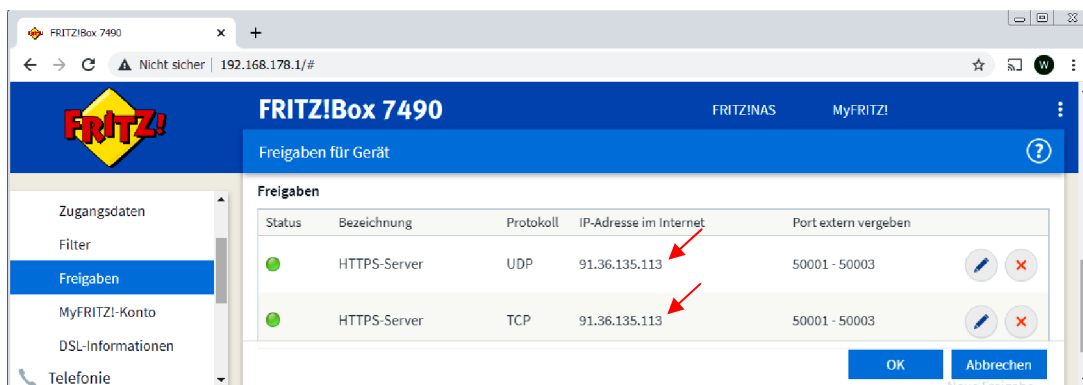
FRITZ!Box 7490

Nicht sicher | 192.168.178.1/#

FRITZ!

FRITZ!Box 7490

FRITZ!NAS

MyFRITZ!

Freigaben für Gerät

Zugangsdaten

Filter

Freigaben

MyFRITZ!-Konto

DSL-Informationen

Telefonie

Freigaben

| Status | Bezeichnung | Protokoll | IP-Adresse im Internet | Port extern vergeben |
|---|---|---|---|---|
| | HTTPS-Server | UDP | 91.36.135.113 | 50001 - 50003 |
| | HTTPS-Server | TCP | 91.36.135.113 | 50001 - 50003 |

OK

Abbrechen